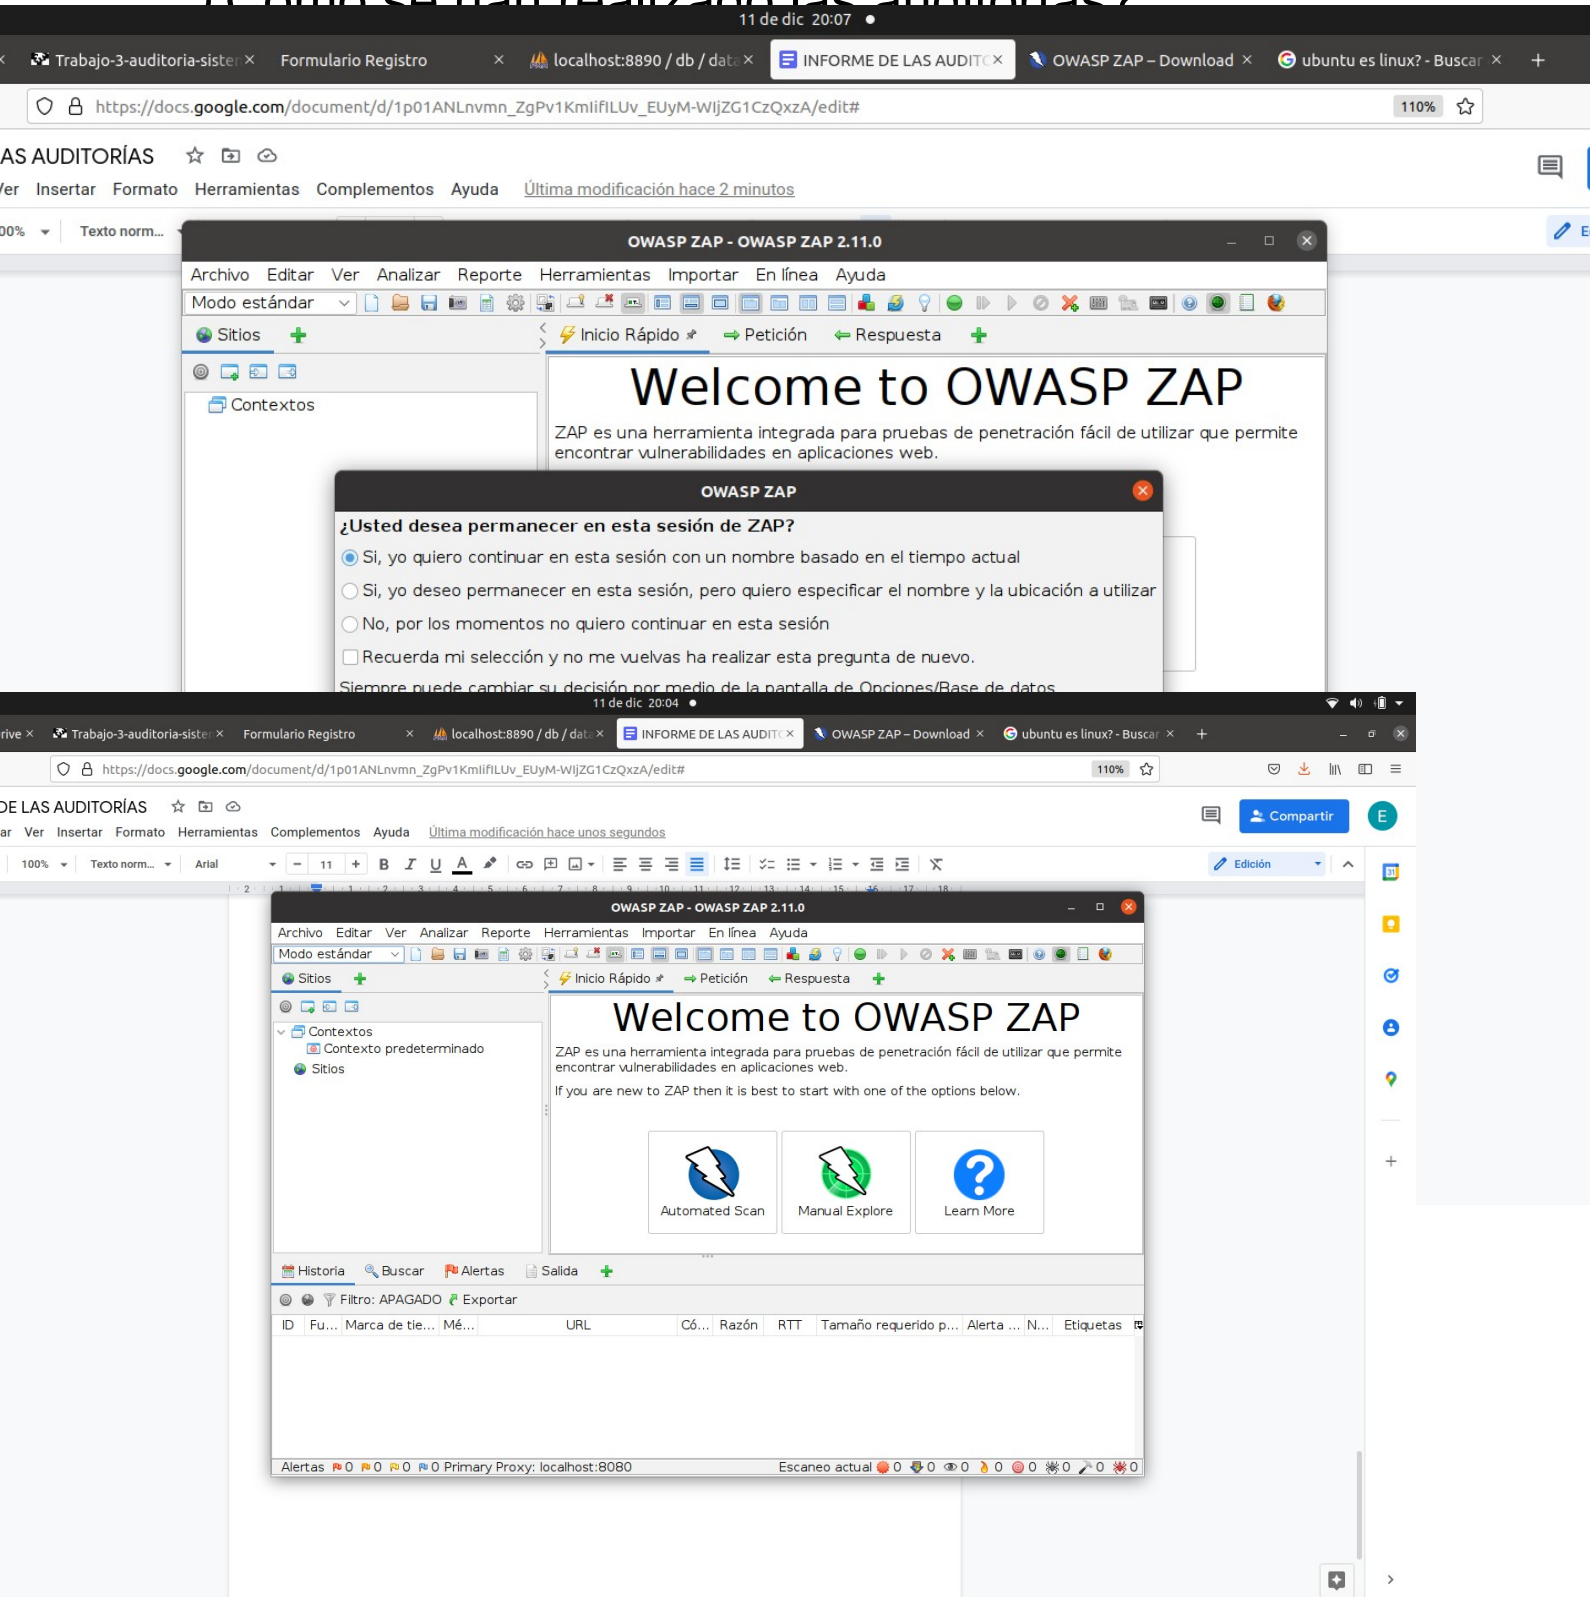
11 de dic 20:07

Trabajo-3-auditoria-sister × Formulario Registro × localhost:8890 / db / data × INFORME DE LAS AUDITO × OWASP ZAP – Download × ubuntu es linux? - Buscar × +

https://docs.google.com/document/d/1p01ANLnvmn_ZgPv1KmlifILUv_EUyM-WIjZG1CzQxzA/edit# 110%

AS AUDITORÍAS

Ver Insertar Formato Herramientas Complementos Ayuda Última modificación hace 2 minutos

00% Texto norm...

OWASP ZAP - OWASP ZAP 2.11.0

Archivo Editar Ver Analizar Reporte Herramientas Importar En línea Ayuda

Modo estándar

Sitios

Contextos

Inicio Rápido Petición Respuesta

Welcome to OWASP ZAP

ZAP es una herramienta integrada para pruebas de penetración fácil de utilizar que permite encontrar vulnerabilidades en aplicaciones web.

OWASP ZAP

¿Usted desea permanecer en esta sesión de ZAP?

Si, yo quiero continuar en esta sesión con un nombre basado en el tiempo actual

Si, yo deseo permanecer en esta sesión, pero quiero especificar el nombre y la ubicación a utilizar

No, por los momentos no quiero continuar en esta sesión

Recuerda mi selección y no me vuelvas ha realizar esta pregunta de nuevo.

Siempre puede cambiar su decisión por medio de la pantalla de Opciones/Base de datos

11 de dic 20:04

rive × Trabajo-3-auditoria-sister × Formulario Registro × localhost:8890 / db / data × INFORME DE LAS AUDITO × OWASP ZAP – Download × ubuntu es linux? - Buscar × +

https://docs.google.com/document/d/1p01ANLnvmn_ZgPv1KmlifILUv_EUyM-WIjZG1CzQxzA/edit# 110%

DE LAS AUDITORÍAS

ar Ver Insertar Formato Herramientas Complementos Ayuda Última modificación hace unos segundos

Compartir E

100% Texto norm... Arial 11 Edición

OWASP ZAP - OWASP ZAP 2.11.0

Archivo Editar Ver Analizar Reporte Herramientas Importar En línea Ayuda

Modo estándar

Sitios

Contextos
Contexto predeterminado
Sitios

Inicio Rápido Petición Respuesta

Welcome to OWASP ZAP

ZAP es una herramienta integrada para pruebas de penetración fácil de utilizar que permite encontrar vulnerabilidades en aplicaciones web.

If you are new to ZAP then it is best to start with one of the options below.

Automated Scan Manual Explore Learn More

Historia Buscar Alertas Salida

Filtro: APAGADO Exportar

| ID | Fu... | Marca de tie... | Mé... | URL | Có... | Razón | RTT | Tamaño requerido p... | Alerta ... | N... | Etiquetas |
|---|---|---|---|---|---|---|---|---|---|---|---|

Alertas 0 0 0 0 Primary Proxy: localhost:8080 Escaneo actual 0 0 0 0 0 0 0 0